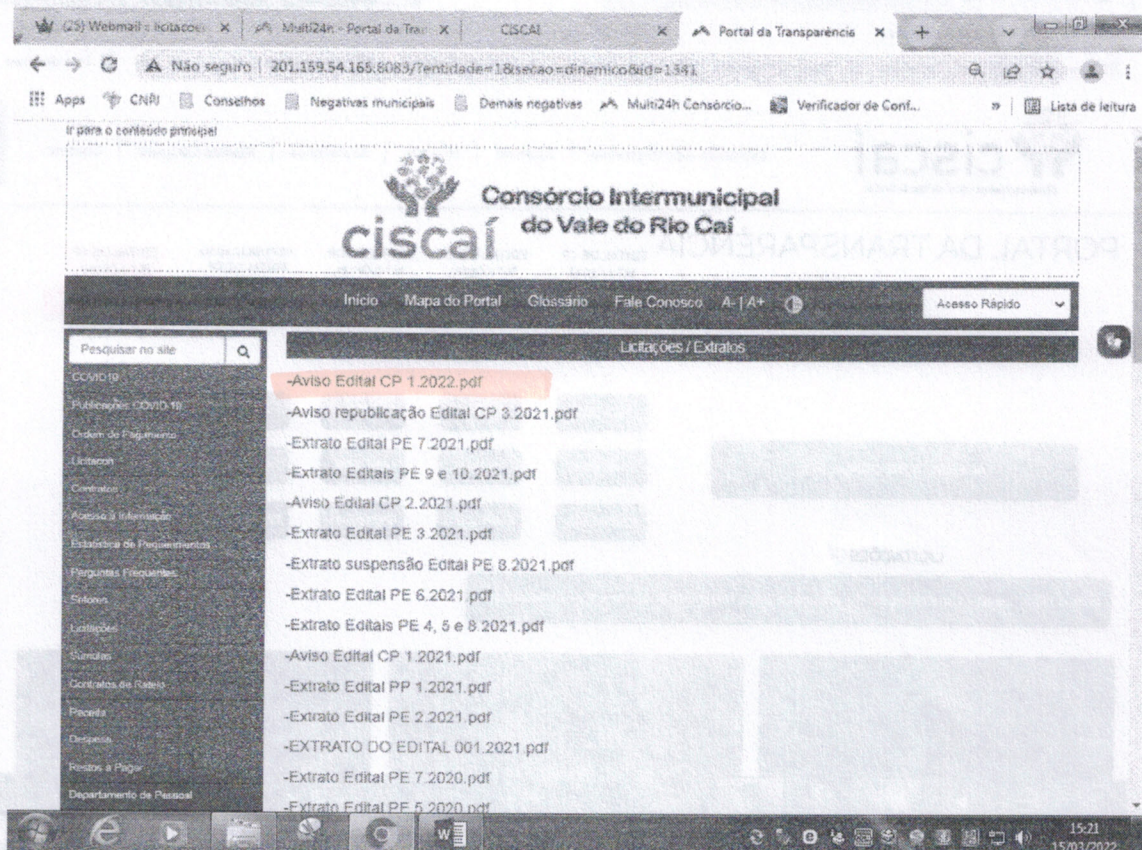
(25) Webmail :: licitacoe ×
Multi24h - Portal da Tra ×
CISCAI ×
Portal da Transparência ×
+

Não seguro | 201.159.54.165:8083/?entidade=1&secao=dinamico&id=1341

Apps
CNPJ
Conselhos
Negativas municipais
Demais negativas
Multi24h Consórcio...
Verificador de Conf...
»
Lista de leitura

Ir para o conteúdo principal

ciscaí
Consórcio Intermunicipal do Vale do Rio Caí

Início
Mapa do Portal
Glossário
Fale Conosco
A- | A+
Acesso Rápido

Pesquisar no site

COVID19
Publicações COVID 19
Ordem de Pagamento
Licitacon
Contratos
Acesso à Informação
Estatística de Requerimentos
Perguntas Frequentes
Sirtoes
Licitações
Súmulas
Contratos de Rateio
Receita
Despesa
Restos a Pagar
Departamento de Pessoal

Licitações / Extratos

-Aviso Edital CP 1.2022.pdf
-Aviso republicação Edital CP 3.2021.pdf
-Extrato Edital PE 7.2021.pdf
-Extrato Editais PE 9 e 10.2021.pdf
-Aviso Edital CP 2.2021.pdf
-Extrato Edital PE 3.2021.pdf
-Extrato suspensão Edital PE 8.2021.pdf
-Extrato Edital PE 6.2021.pdf
-Extrato Editais PE 4, 5 e 8.2021.pdf
-Aviso Edital CP 1.2021.pdf
-Extrato Edital PP 1.2021.pdf
-Extrato Edital PE 2.2021.pdf
-EXTRATO DO EDITAL 001.2021.pdf
-Extrato Edital PE 7.2020.pdf
-Extrato Edital PE 5.2020.pdf

15:21
15/03/2022